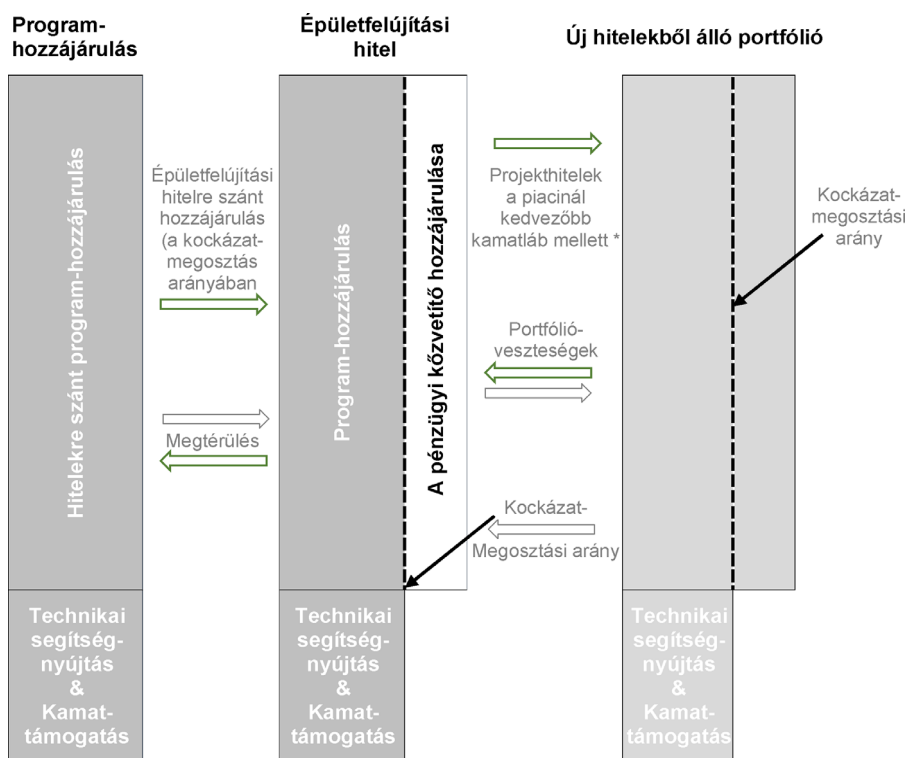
Program-hozzájárulás

Épületfelújítási hitel

Új hitelekből álló portfólió

Hitelekre szánt program-hozzájárulás

Épületfelújítási hitelre szánt hozzájárulás (a kockázat-megosztás arányában

Megtérülés

Program-hozzájárulás

A pénzügyi közvetítő hozzájárulása

Projekthitelek a piacinál kedvezőbb kamatláb mellett *

Portfólió-veszteségek

Kockázat-Megosztási arány

Kockázat-megosztási arány

Technikai segítség-nyújtás & Kamat-támogatás

Technikai segítség-nyújtás & Kamat-támogatás

Technikai segítség-nyújtás & Kamat-támogatás